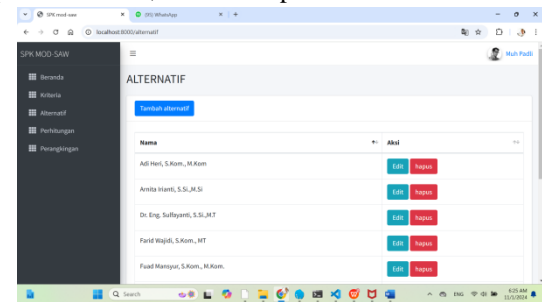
SPK mod-saw
(99) WhatsApp
localhost:8000/alternatif

SPK MOD-SAW
Beranda
Kriteria
Alternatif
Perhitungan
Perangkingan

Muh Fadli

ALTERNATIF

Tambah alternatif

| Nama | Aksi |
|---|---|
| Adi Heri, S.Kom., M.Kom | Edit hapus |
| Arnita Irianti, S.Si.,M.Si | Edit hapus |
| Dr. Eng. Sulfayanti, S.Si.,M.T | Edit hapus |
| Farid Wajidi, S.Kom., MT | Edit hapus |
| Fuad Mansyur, S.Kom., M.Kom. | Edit hapus |

Search
ENG
6:25 AM
11/1/2024